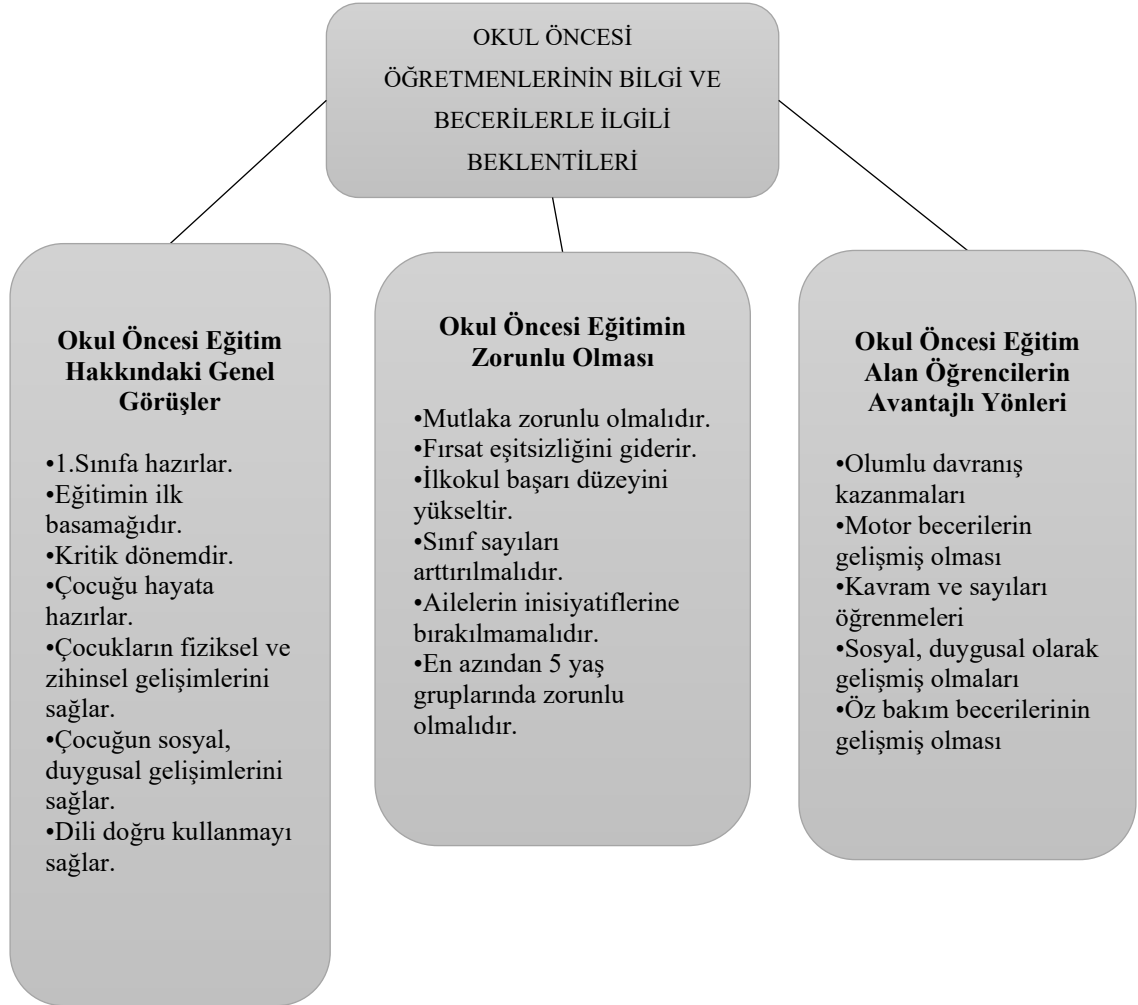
OKUL ÖNCESİ ÖĞRETMENLERİNİN BİLGİ VE BECERİLERLE İLGİLİ BEKLENTİLERİ

**Okul Öncesi Eğitim Hakkındaki Genel Görüşler**

•1.Sınıfa hazırlar.
•Eğitimin ilk basamağıdır.
•Kritik dönemdir.
•Çocuğu hayata hazırlar.
•Çocukların fiziksel ve zihinsel gelişimlerini sağlar.
•Çocuğun sosyal, duygusal gelişimlerini sağlar.
•Dili doğru kullanmayı sağlar.

**Okul Öncesi Eğitimin Zorunlu Olması**

•Mutlaka zorunlu olmalıdır.
•Fırsat eşitsizliğini giderir.
•İlkokul başarı düzeyini yükseltir.
•Sınıf sayıları arttırılmalıdır.
•Ailelerin inisiyatiflerine bırakılmamalıdır.
•En azından 5 yaş gruplarında zorunlu olmalıdır.

**Okul Öncesi Eğitim Alan Öğrencilerin Avantajlı Yönleri**

•Olumlu davranış kazanmaları
•Motor becerilerin gelişmiş olması
•Kavram ve sayıları öğrenmeleri
•Sosyal, duygusal olarak gelişmiş olmaları
•Öz bakım becerilerinin gelişmiş olması